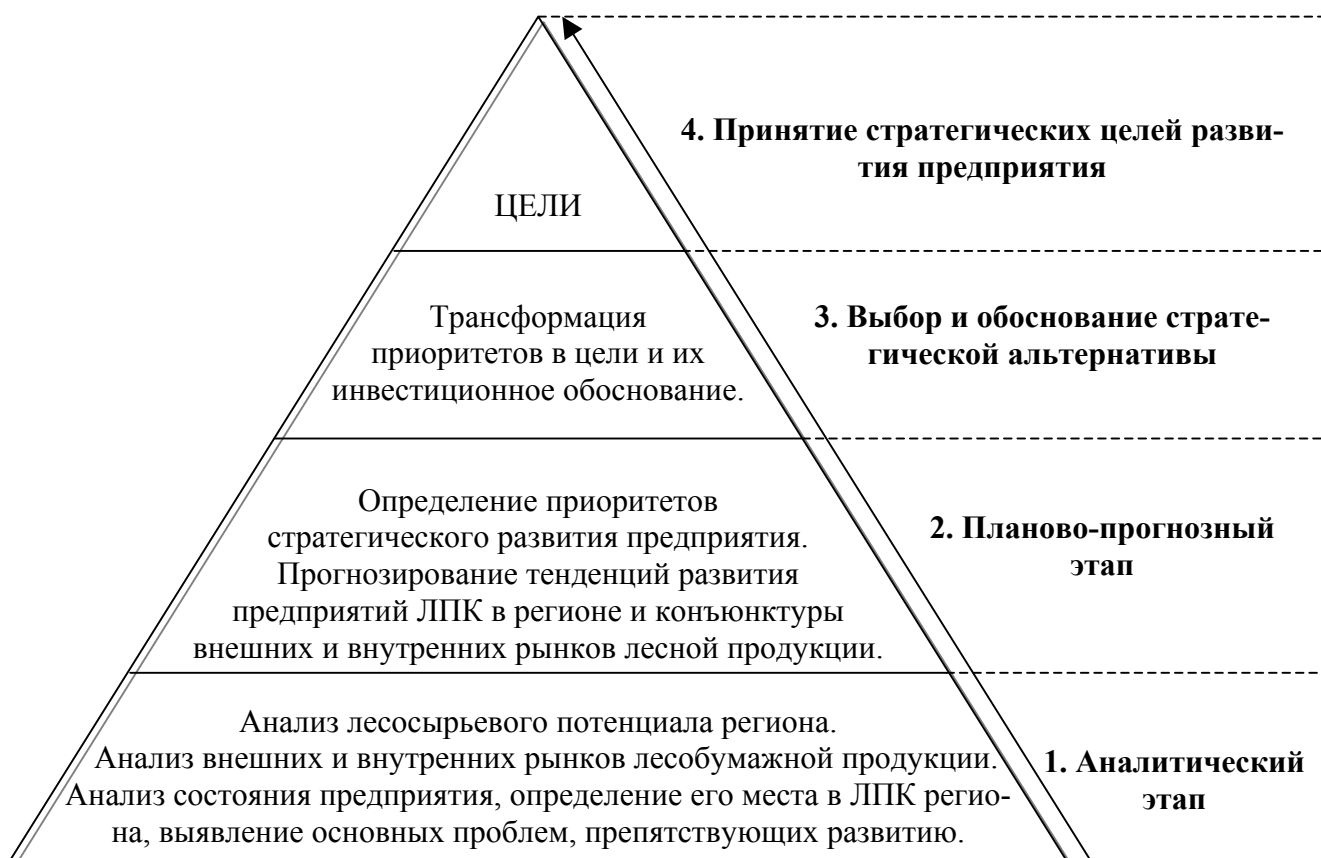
4. Принятие стратегических целей развития предприятия

ЦЕЛИ

Трансформация приоритетов в цели и их инвестиционное обоснование.

3. Выбор и обоснование стратегической альтернативы

Определение приоритетов стратегического развития предприятия. Прогнозирование тенденций развития предприятий ЛПК в регионе и конъюнктуры внешних и внутренних рынков лесной продукции.

2. Планово-прогнозный этап

Анализ лесосырьевого потенциала региона. Анализ внешних и внутренних рынков лесобумажной продукции. Анализ состояния предприятия, определение его места в ЛПК региона, выявление основных проблем, препятствующих развитию.

1. Аналитический этап